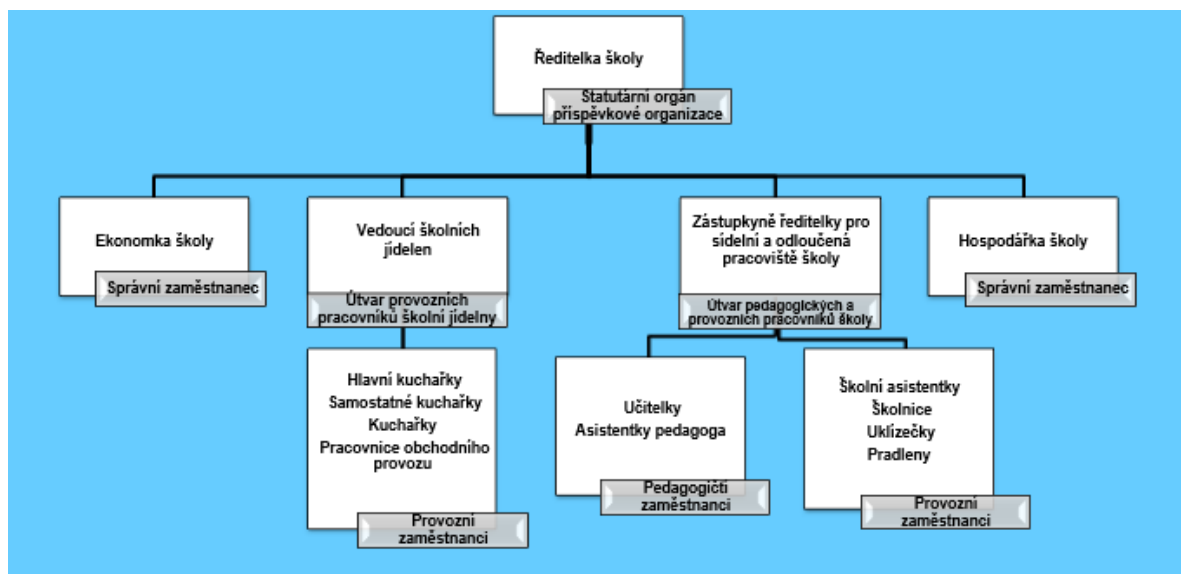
Ředitelka školy

Statutární orgán příspěvkové organizace

Ekonomka školy

Správní zaměstnanec

Vedoucí školních jídelen

Útvar provozních pracovníků školní jídelny

Zástupkyně ředitelky pro sídelní a odloučená pracoviště školy

Útvar pedagogických a provozních pracovníků školy

Hospodářka školy

Správní zaměstnanec

Hlavní kuchařky
Samostatné kuchařky
Kuchařky
Pracovnice obchodního provozu

Provozní zaměstnanci

Učitelky
Asistentky pedagoga

Pedagogičtí zaměstnanci

Školní asistentky
Školnice
Uklízečky
Pradleny

Provozní zaměstnanci